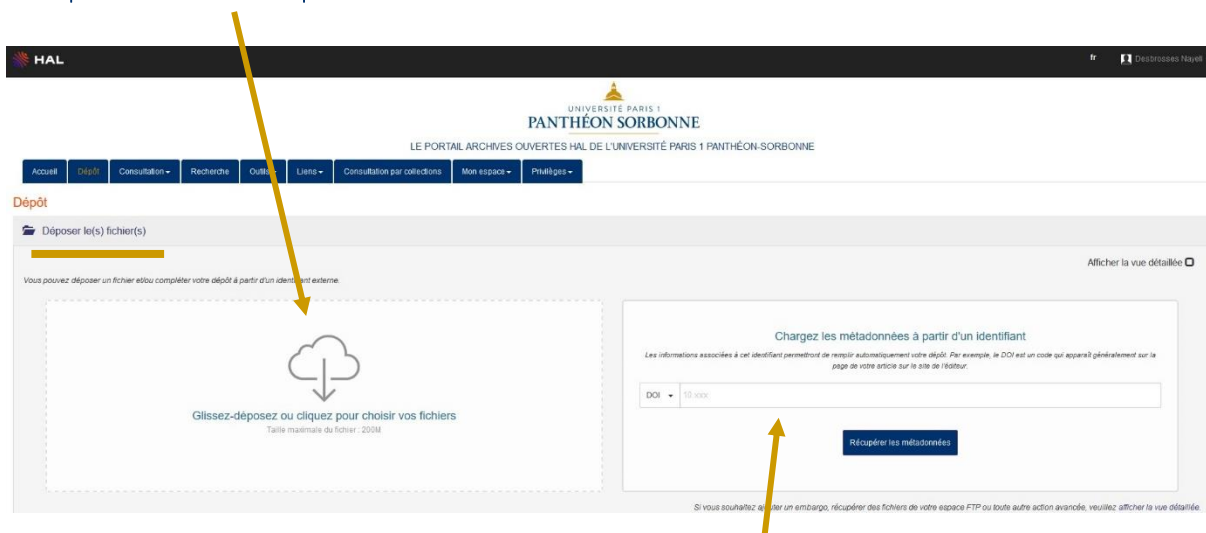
HAL

fr Desbrosses Nayeli

UNIVERSITÉ PARIS 1
PANTHÉON SORBONNE

LE PORTAIL ARCHIVES OUVERTES HAL DE L'UNIVERSITÉ PARIS 1 PANTHÉON-SORBONNE

Accueil Dépôt Consultation Recherche Outils Liens Consultation par collections Mon espace Privilèges

Dépôt

Déposer le(s) fichier(s)

Afficher la vue détaillée

Vous pouvez déposer un fichier et/ou compléter votre dépôt à partir d'un identifiant externe.

Glissez-déposez ou cliquez pour choisir vos fichiers
Taille maximale du fichier : 200M

Chargez les métadonnées à partir d'un identifiant

Les informations associées à cet identifiant permettront de remplir automatiquement votre dépôt. Par exemple, le DOI est un code qui apparaît généralement sur la page de votre article sur le site de l'éditeur.

DOI 10.xxxx

Récupérer les métadonnées

Si vous souhaitez ajouter un embargo, récupérer des fichiers de votre espace FTP ou toute autre action avancée, veuillez afficher la vue détaillée.